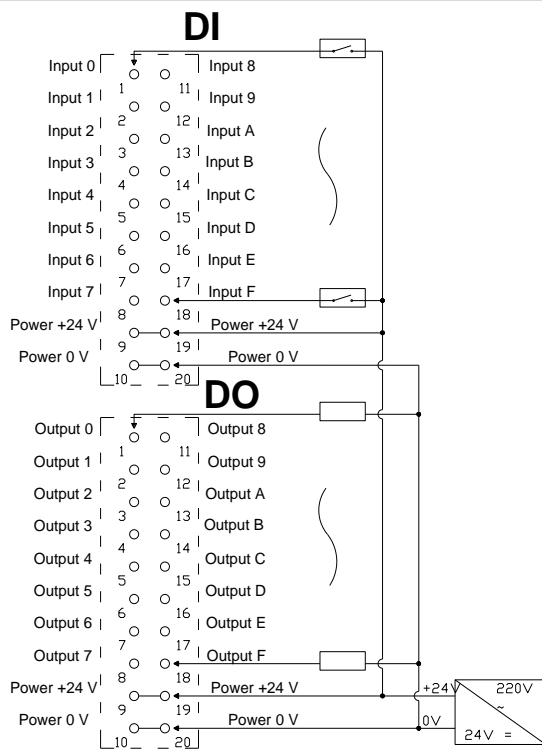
DI

Input 0
Input 1
Input 2
Input 3
Input 4
Input 5
Input 6
Input 7
Power +24 V
Power 0 V

1
2
3
4
5
6
7
8
9
10

11
12
13
14
15
16
17
18
19
20

Input 8
Input 9
Input A
Input B
Input C
Input D
Input E
Input F
Power +24 V
Power 0 V

DO

Output 0
Output 1
Output 2
Output 3
Output 4
Output 5
Output 6
Output 7
Power +24 V
Power 0 V

1
2
3
4
5
6
7
8
9
10

11
12
13
14
15
16
17
18
19
20

Output 8
Output 9
Output A
Output B
Output C
Output D
Output E
Output F
Power +24 V
Power 0 V

+24V
0V
220V
~
24V =